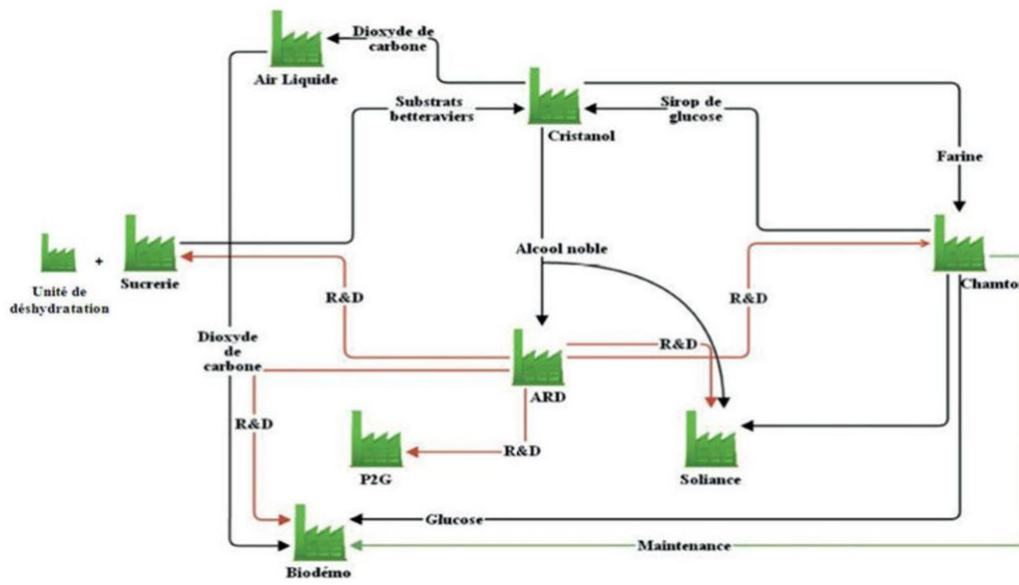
Air Liquide

Dioxyde de carbone

Substrats betteraviers

Cristanol

Sirop de glucose

Farine

Unité de déshydratation

+

Sucrerie

Alcool noble

Chamto

R&D

R&D

Dioxyde de carbone

R&D

ARD

R&D

P2G

R&D

Soliance

Glucose

Maintenance

Biodémo